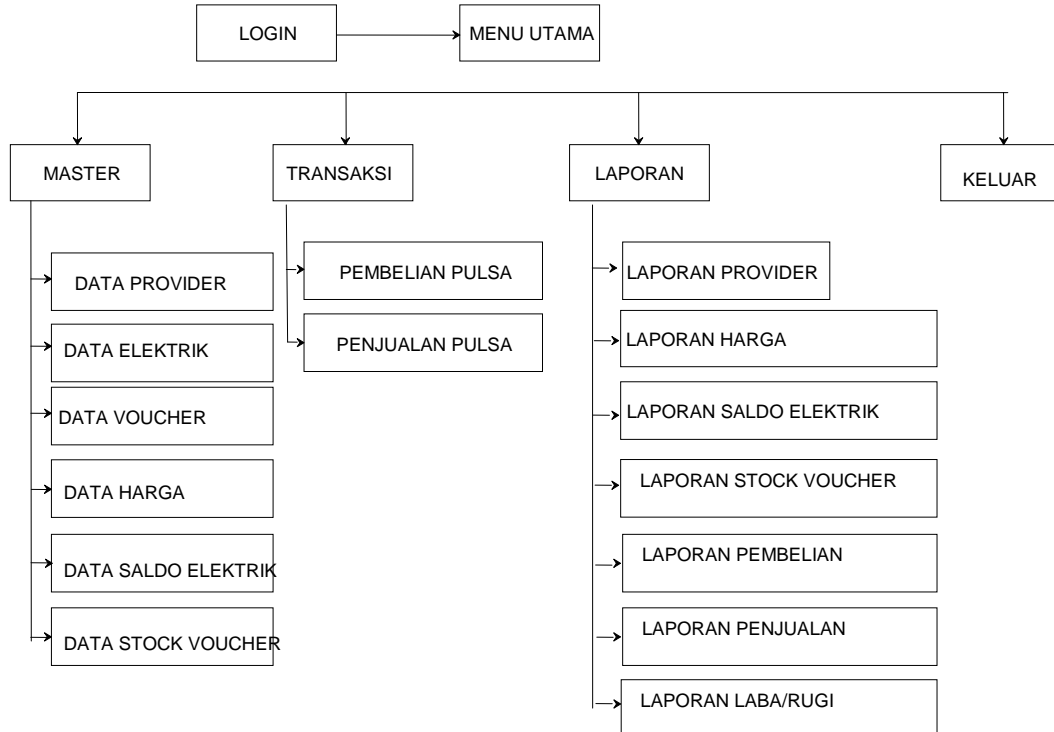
LOGIN

MENU UTAMA

MASTER

TRANSAKSI

LAPORAN

KELUAR

DATA PROVIDER

DATA ELEKTRIK

DATA VOUCHER

DATA HARGA

DATA SALDO ELEKTRIK

DATA STOCK VOUCHER

PEMBELIAN PULSA

PENJUALAN PULSA

LAPORAN PROVIDER

LAPORAN HARGA

LAPORAN SALDO ELEKTRIK

LAPORAN STOCK VOUCHER

LAPORAN PEMBELIAN

LAPORAN PENJUALAN

LAPORAN LABA/RUGI